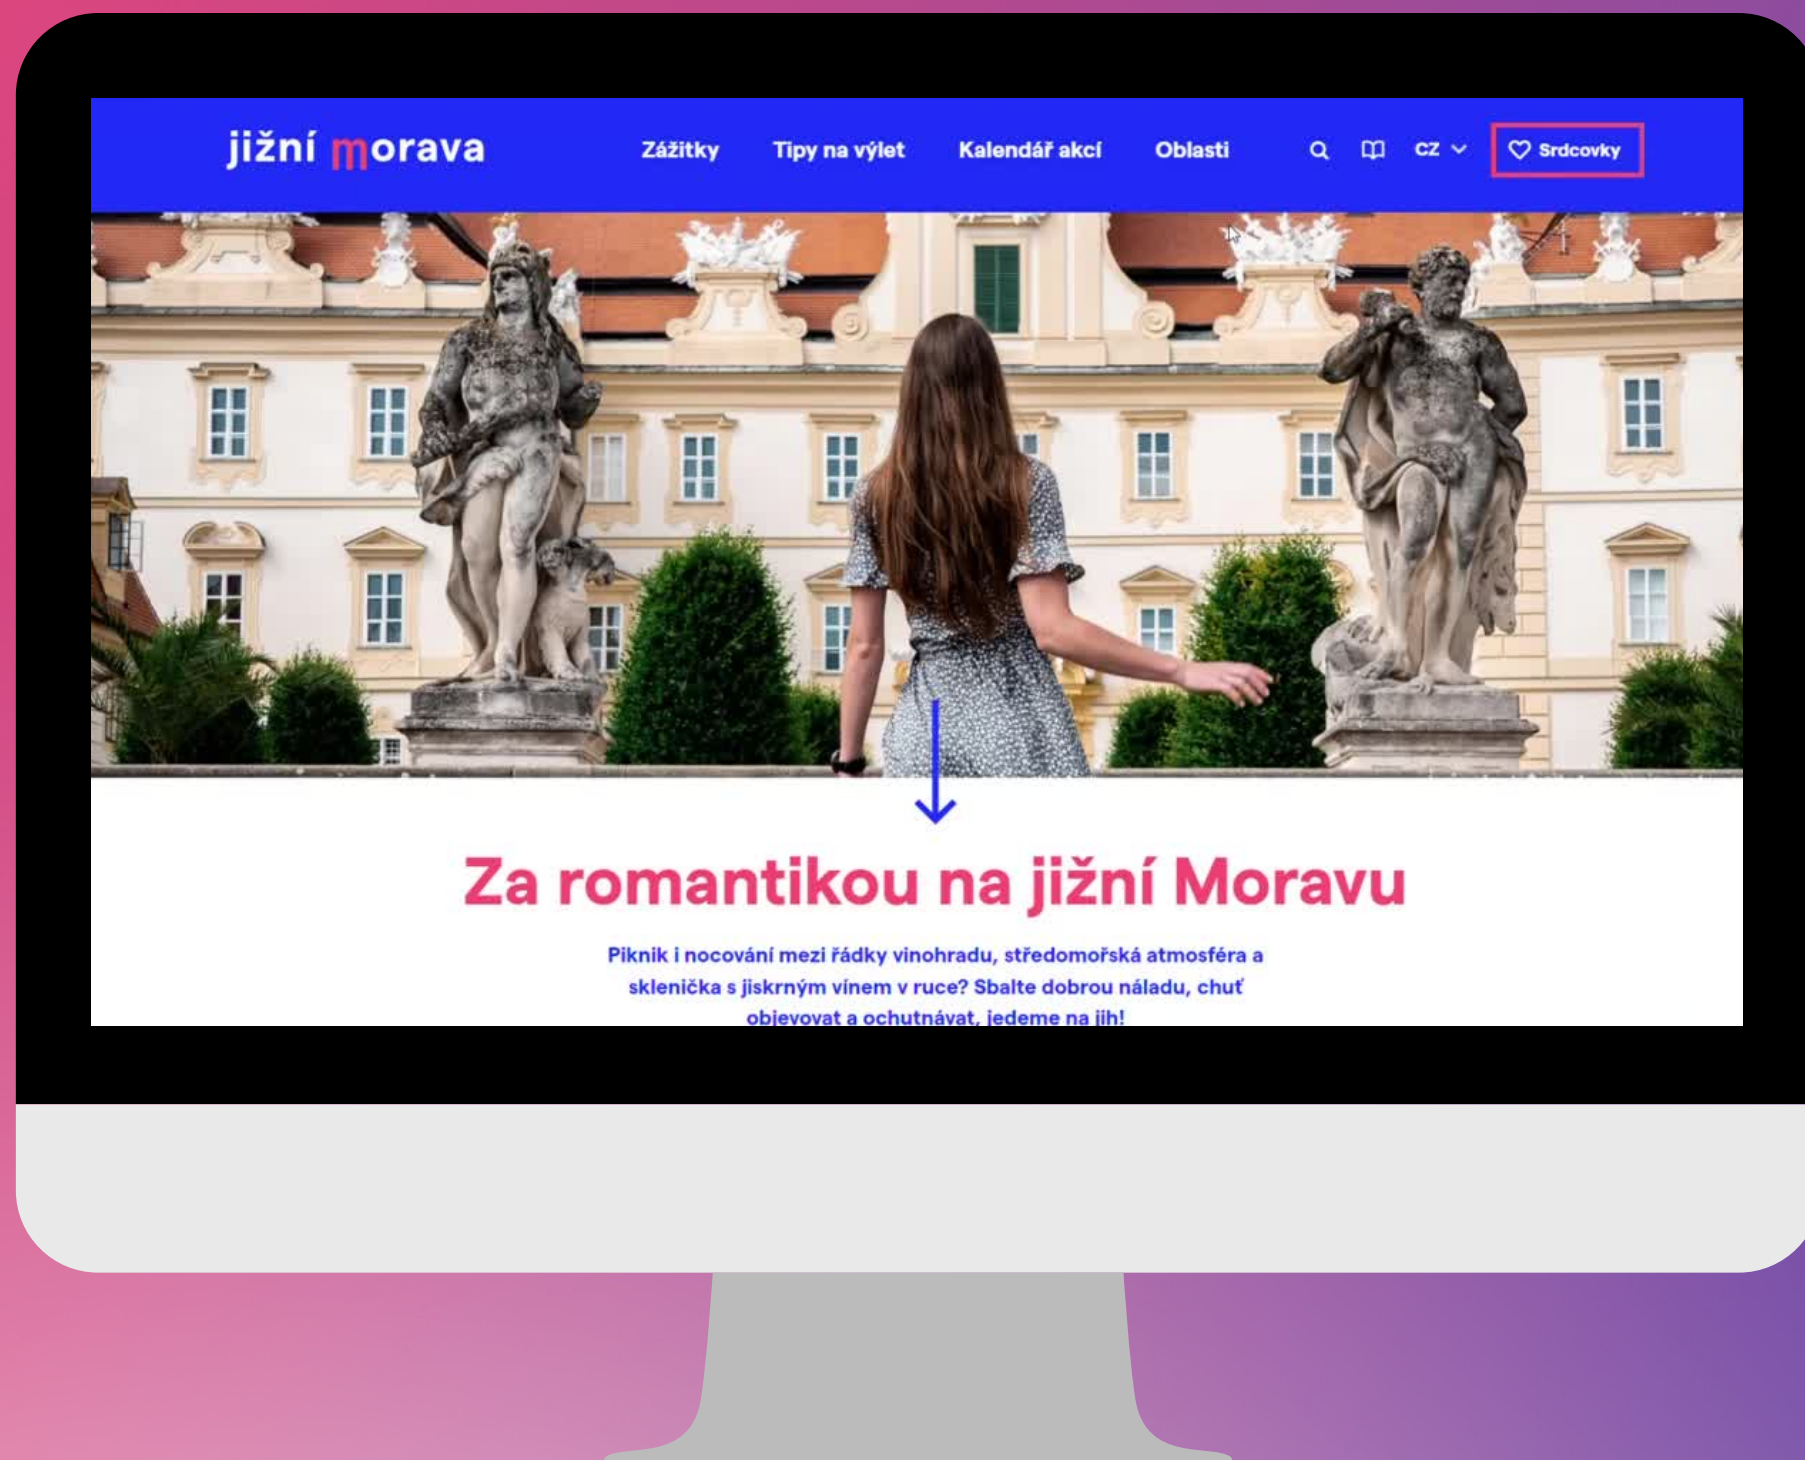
jižní morava

Zážitky Tipy na výlet Kalendář akcí Oblasti CZ Srdcovky

Za romantikou na jižní Moravu

Piknik i nocování mezi řádky vinohradu, středomořská atmosféra a sklenička s jiskrným vínem v ruce? Sbalte dobrou náladu, chuť objevovat a ochutnávat, jedeme na jih!